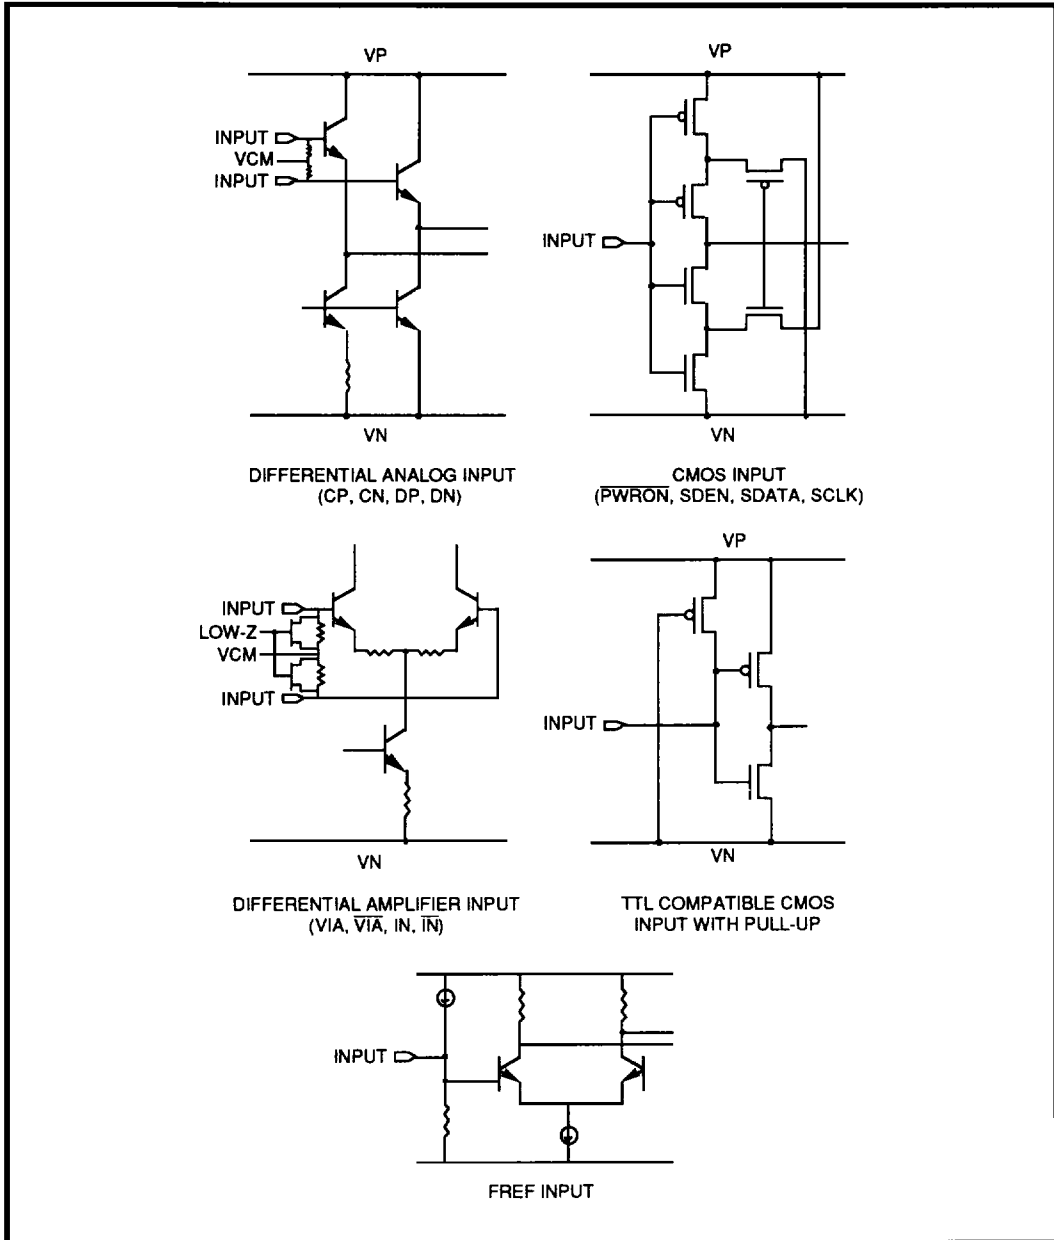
VP

INPUT
VCM
INPUT

VN

DIFFERENTIAL ANALOG INPUT
(CP, CN, DP, DN)

VP

INPUT

VN

CMOS INPUT
($\overline{\text{PWRON}}$, SDEN, SDATA, SCLK)

INPUT
LOW-Z
VCM
INPUT

VN

DIFFERENTIAL AMPLIFIER INPUT
(VIA, $\overline{\text{VIA}}$, IN, $\overline{\text{IN}}$)

VP

INPUT

VN

TTL COMPATIBLE CMOS
INPUT WITH PULL-UP

INPUT

FREF INPUT